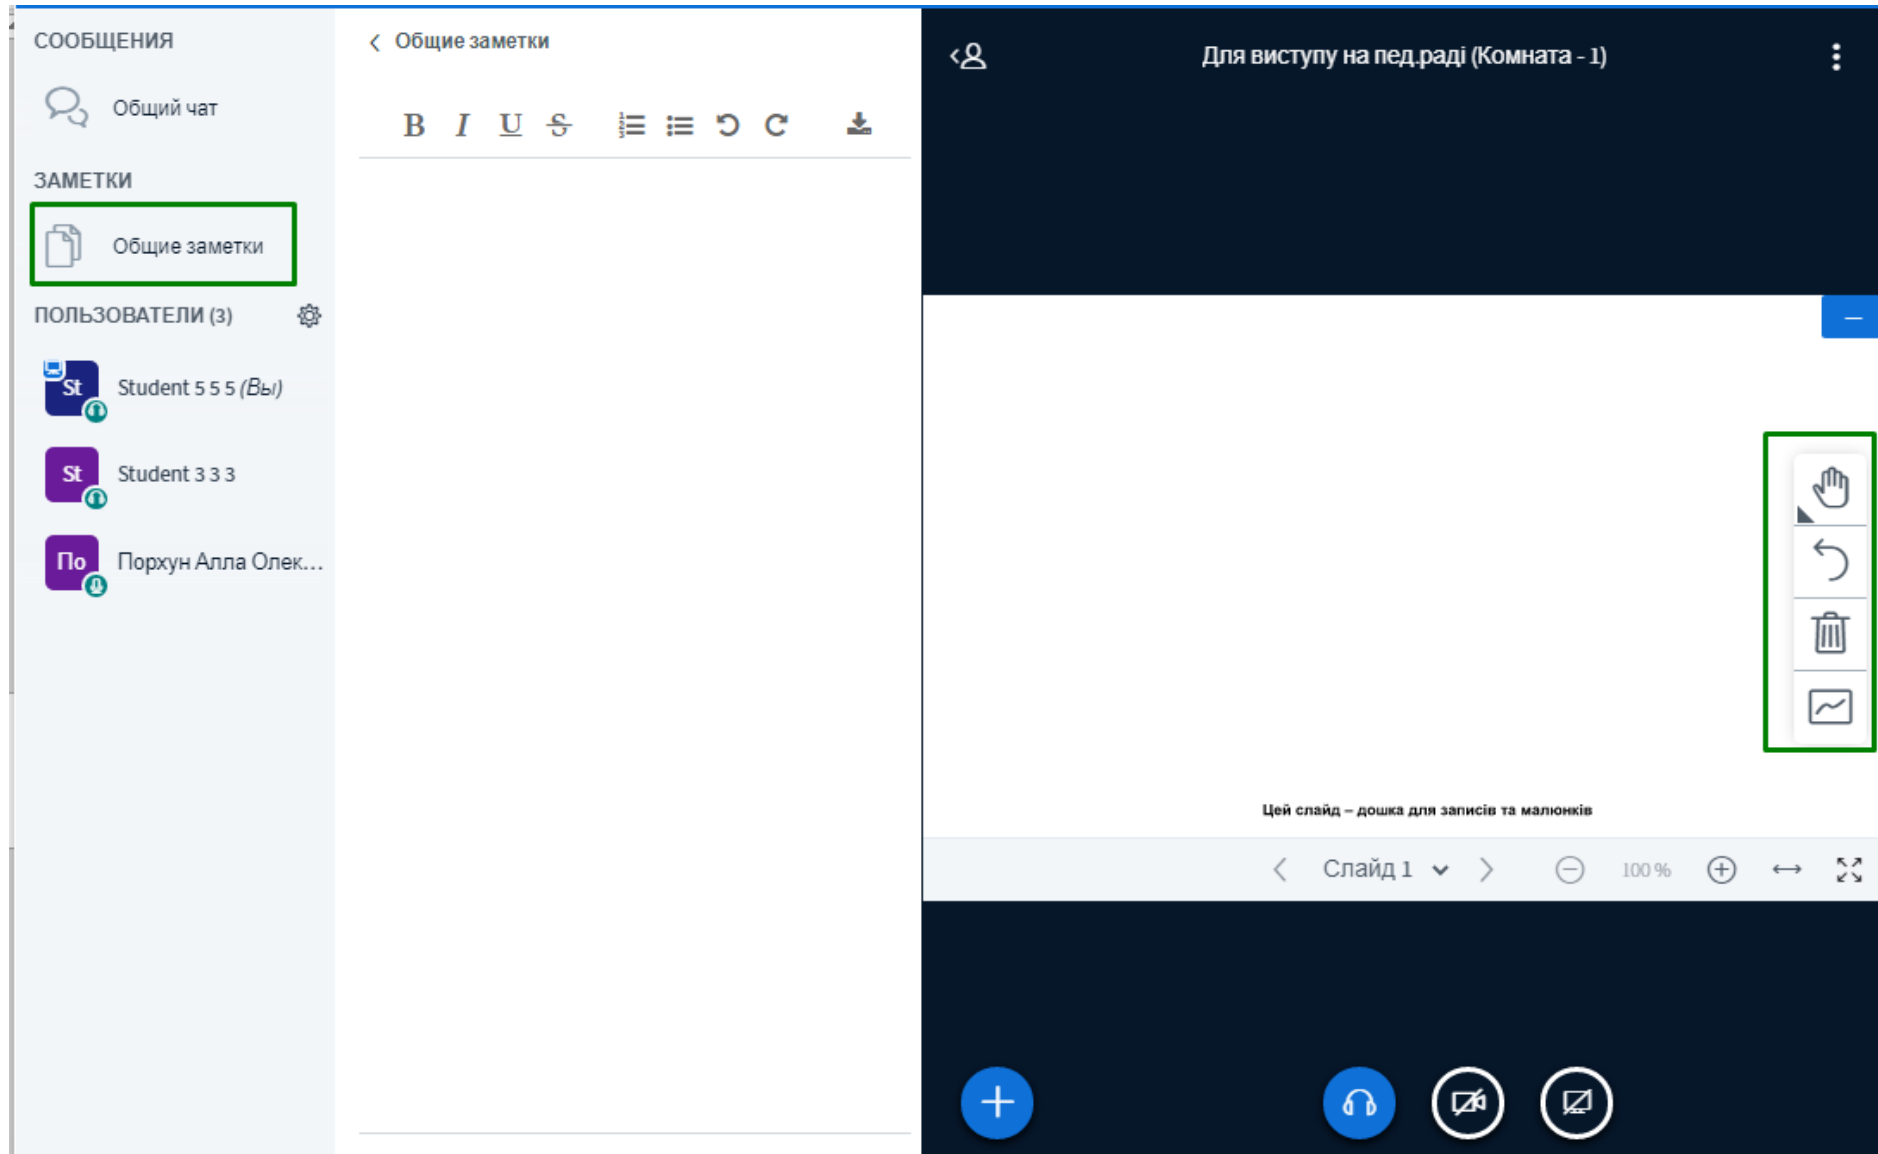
СООБЩЕНИЯ

Общий чат

ЗАМЕТКИ

Общие заметки

ПОЛЬЗОВАТЕЛИ (3)

St Student 5 5 5 (Вы)

St Student 3 3 3

По Порхун Алла Олек...

< Общие заметки

B I U S

Для виступу на пед.раді (Комната - 1)

Цей слайд – дошка для записів та малюнків

Слайд 1

100 %